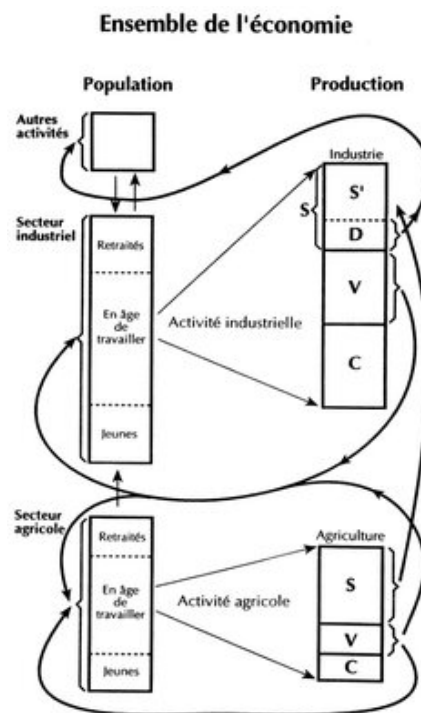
Ensemble de l'économie

Population

Production

Autres activités

Secteur industriel

Retraités

En âge de travailler

Jeunes

Activité industrielle

Industrie

S

S'

D

V

C

Secteur agricole

Retraités

En âge de travailler

Jeunes

Activité agricole

Agriculture

S

V

C